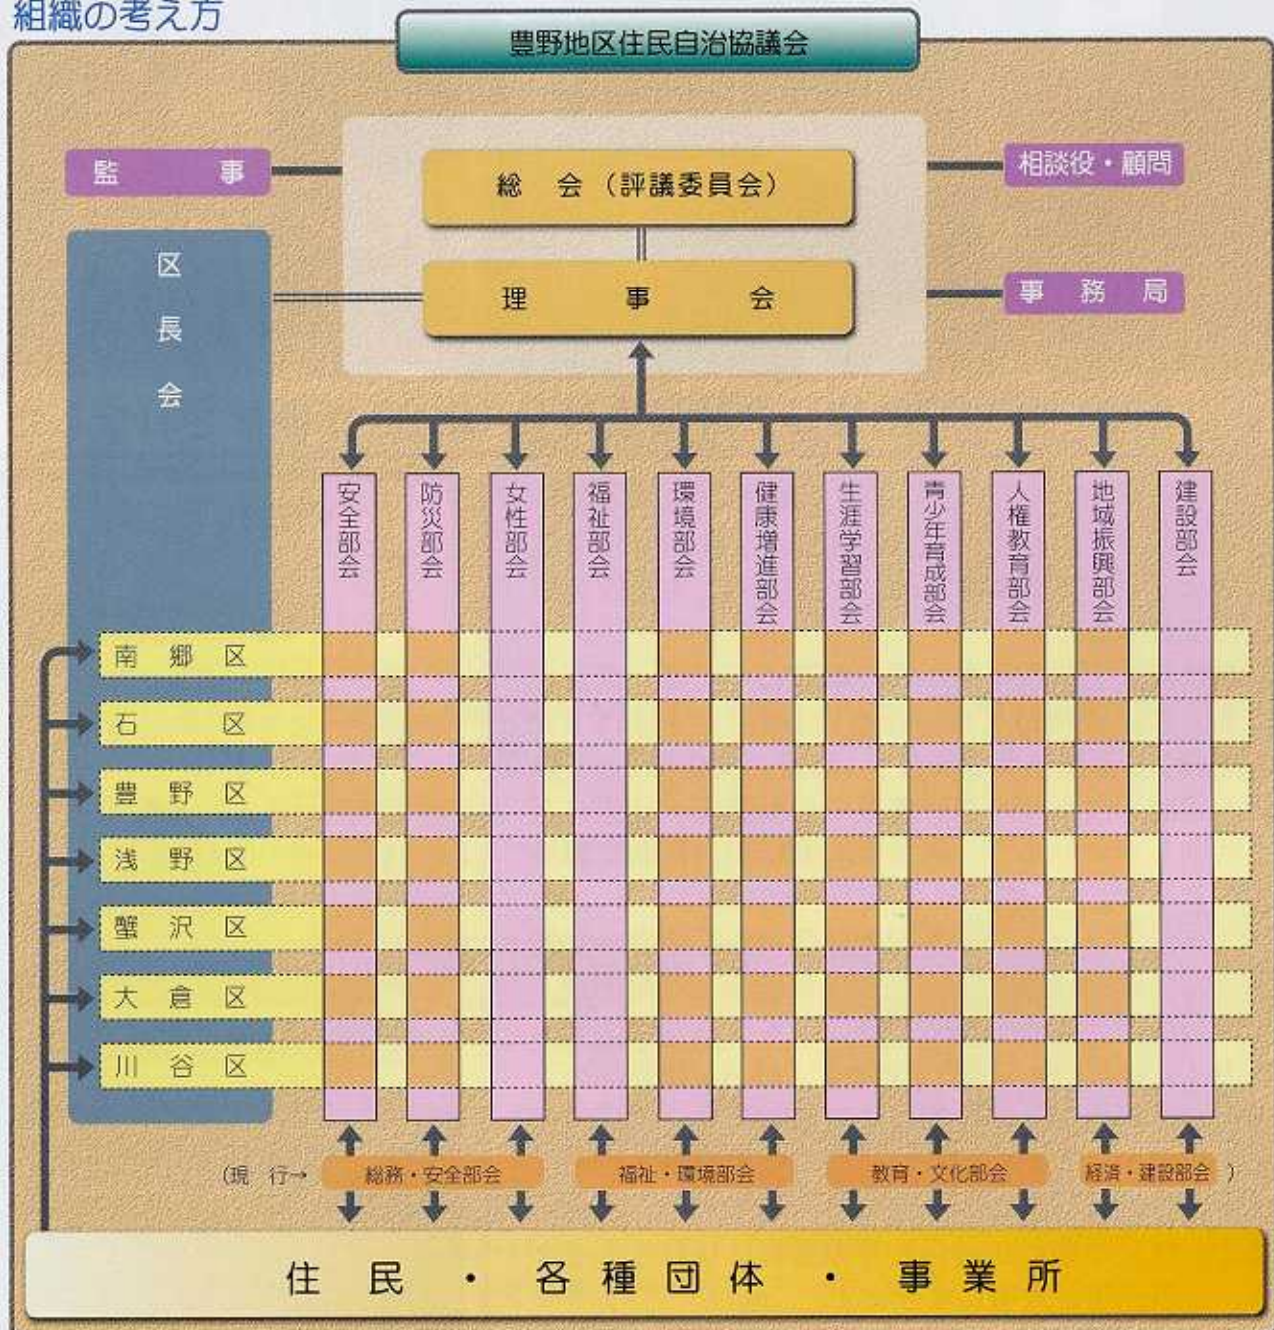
組織の考え方

豊野地区住民自治協議会

監　事

総　会（評議委員会）

相談役・顧問

区長会

理　事　会

事　務　局

安全部会

防災部会

女性部会

福祉部会

環境部会

健康増進部会

生涯学習部会

青少年育成部会

人権教育部会

地域振興部会

建設部会

南郷区

石　区

豊野区

浅野区

蟹沢区

大倉区

川谷区

（現行→ 総務・安全部会　福祉・環境部会　教育・文化部会　経済・建設部会）

住民・各種団体・事業所